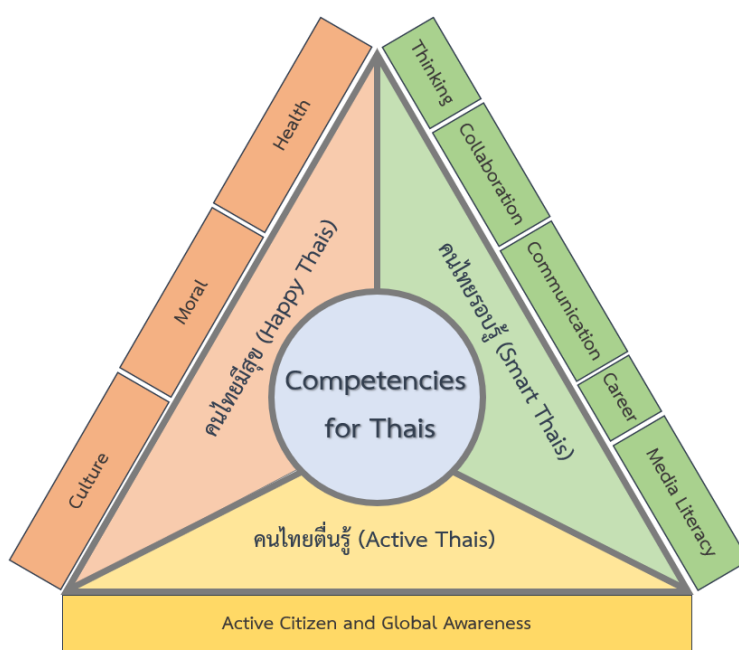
Culture

Moral

Health

Thinking

Collaboration

Communication

Career

Media Literacy

คนไทยมีสุข (Happy Thais)

คนไทยรอบรู้ (Smart Thais)

Competencies for Thais

คนไทยตื่นรู้ (Active Thais)

Active Citizen and Global Awareness